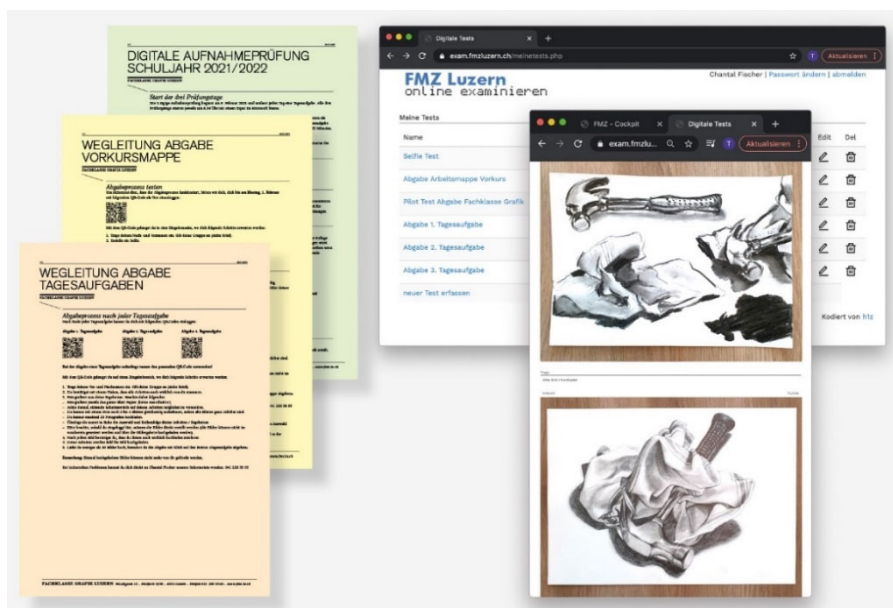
DIGITALE AUFNAHMEPRÜFUNG SCHULJAHR 2021/2022

FACHKLASSE GRAFIK LUZERN

Start der drei Prüfungstage

WEGLEITUNG ABGABE VORKURSMAPPE

FACHKLASSE GRAFIK LUZERN

Abgabeprozess testen

WEGLEITUNG ABGABE TAGESAUFGABEN

FACHKLASSE GRAFIK LUZERN

Abgabeprozess nach jeder Tagesaufgabe

Abgabe 1. Tagesaufgabe

Abgabe 2. Tagesaufgabe

Abgabe 3. Tagesaufgabe

FACHKLASSE GRAFIK LUZERN

Digitale Tests

exam.fmzluzern.ch/meinetests.php

FMZ Luzern
online examinieren

Chantal Fischer | Passwort ändern | abmelden

Aktualisieren

Meine Tests

Name

Edit

Del

Selfie Test

Abgabe Arbeitsmappe Vorkurs

Pilot Test Abgabe Fachklasse Grafik

Abgabe 1. Tagesaufgabe

Abgabe 2. Tagesaufgabe

Abgabe 3. Tagesaufgabe

neuer Test erfassen

Kodiert von htz

FMZ - Cockpit

Digitale Tests

exam.fmzlu...

Aktualisieren